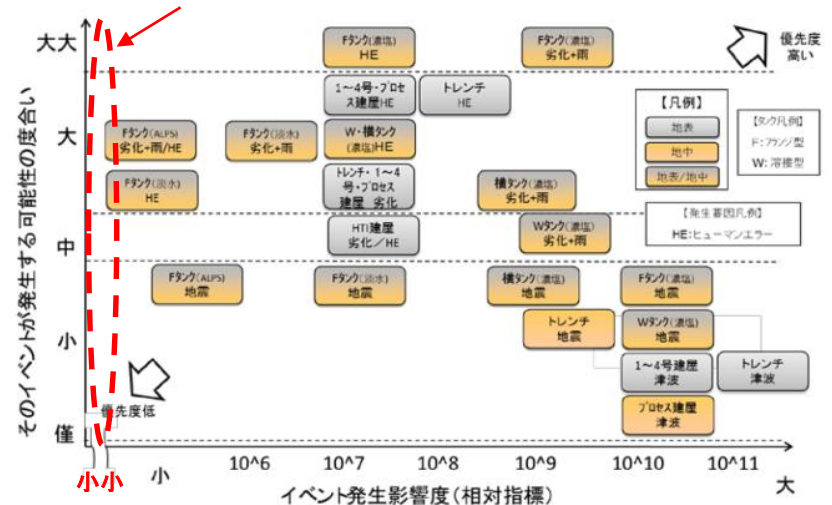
そのイベントが発生する可能性の度合い

大大
大
中
小
僅

優先度高い

優先度低

Fタンク(濃塩)
HE

Fタンク(濃塩)
劣化+雨

1～4号・プロセス建屋HE

トレンチ
HE

【凡例】
地表
地中
地表/地中

【タンク凡例】
F: フランジ型
W: 溶接型

Fタンク(ALPS)
劣化+雨/HE

Fタンク(淡水)
劣化+雨

W・横タンク
(濃塩)HE

Fタンク(淡水)
HE

トレンチ・1～4号・プロセス建屋 劣化

横タンク(濃塩)
劣化+雨

【発生要因凡例】
HE:ヒューマンエラー

HTI建屋
劣化／HE

Wタンク(濃塩)
劣化+雨

Fタンク(ALPS)
地震

Fタンク(淡水)
地震

横タンク(濃塩)
地震

Fタンク(濃塩)
地震

トレンチ
地震

Wタンク(濃塩)
地震

1～4号建屋
津波

トレンチ
津波

プロセス建屋
津波

小小
小
10^6
10^7
10^8
10^9
10^10
10^11
大

イベント発生影響度（相対指標）